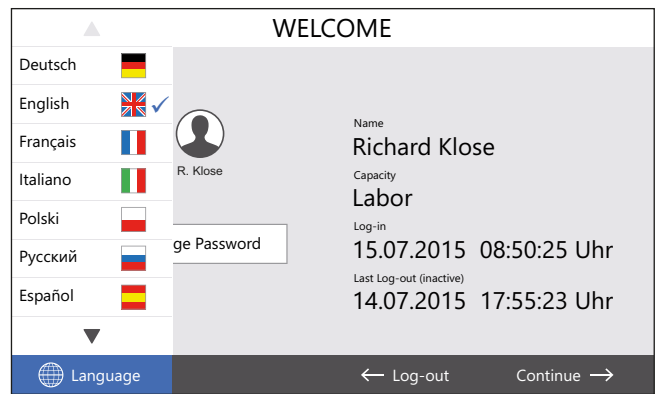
WELCOME

Deutsch
English
Français
Italiano
Polski
Русский
Español

R. Klose

ge Password

Name
Richard Klose
Capacity
Labor
Log-in
15.07.2015 08:50:25 Uhr
Last Log-out (inactive)
14.07.2015 17:55:23 Uhr

Language
Log-out
Continue